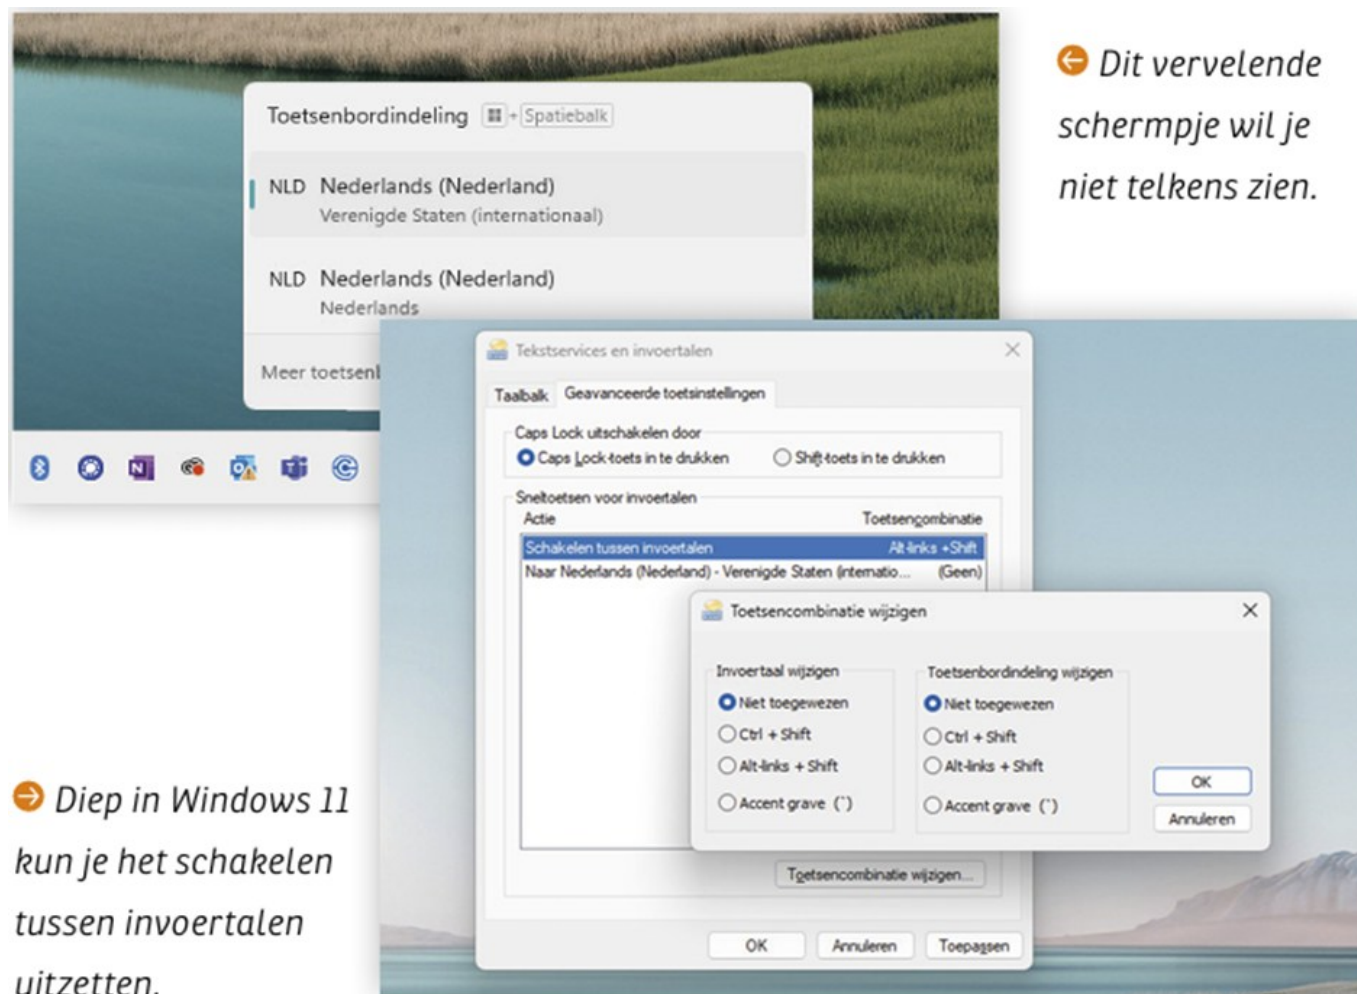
Toetsenbordindeling ⊞ + Spatiebalk

NLD Nederlands (Nederland)
Verenigde Staten (internationaal)

NLD Nederlands (Nederland)
Nederlands

Meer toetsenb

Dit vervelende schermpje wil je niet telkens zien.

Tekstservices en invoertalen

Taalbalk | Geavanceerde toetsinstellingen

Caps Lock uitschakelen door
Caps Lock-toets in te drukken
Shift-toets in te drukken

Sneltoetsen voor invoertalen

| Actie | Toetsencombinatie |
|---|---|
| Schakelen tussen invoertalen | Alt-links +Shift |
| Naar Nederlands (Nederland) - Verenigde Staten (internatio... | (Geen) |

Toetsencombinatie wijzigen...

OK | Annuleren | Toepassen

Toetsencombinatie wijzigen

Invoertaal wijzigen
Niet toegewezen
Ctrl + Shift
Alt-links + Shift
Accent grave (`)

Toetsenbordindeling wijzigen
Niet toegewezen
Ctrl + Shift
Alt-links + Shift
Accent grave (`)

OK
Annuleren

Diep in Windows 11 kun je het schakelen tussen invoertalen uitzetten.